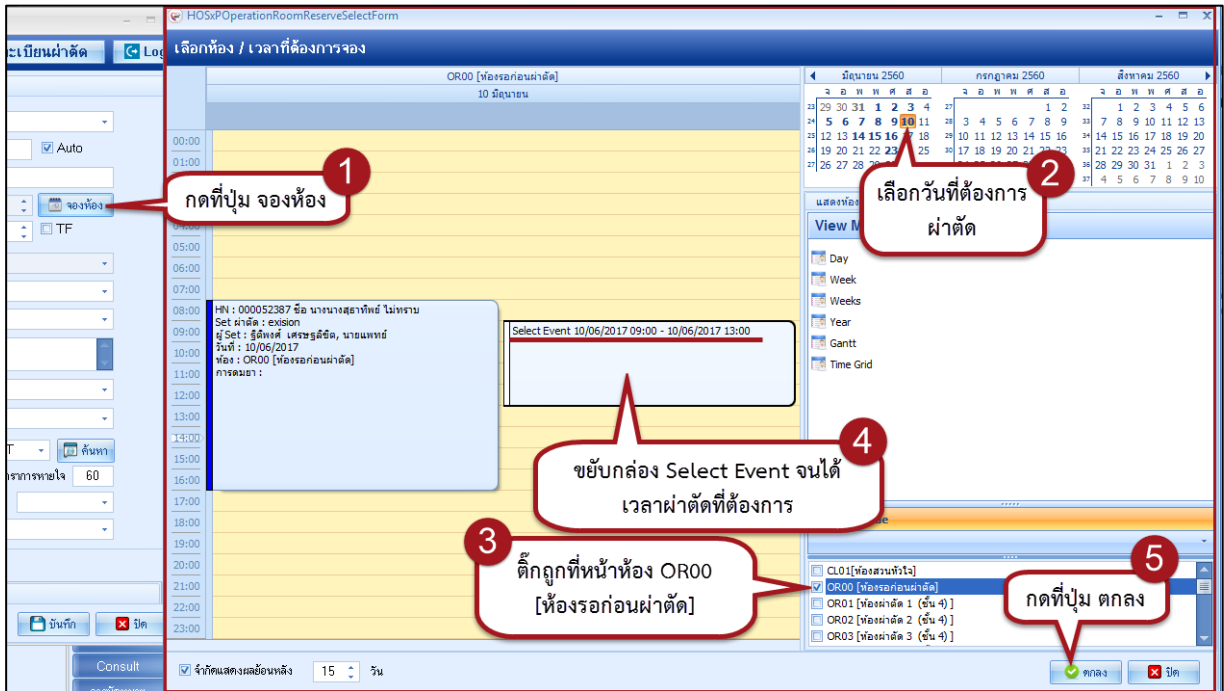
ะเบียนผ่าตัด
Log
Auto
จองห้อง
TF
ค้นหา
ภาการหายใจ 60
บันทึก
ปิด
Consult

HOSxPOperationRoomReserveSelectForm
เลือกห้อง / เวลาที่ต้องการจอง

OR00 [ห้องรอก่อนผ่าตัด]
10 มิถุนายน

00:00
01:00
05:00
06:00
07:00
08:00
09:00
10:00
11:00
12:00
13:00
14:00
15:00
16:00
17:00
18:00
19:00
20:00
21:00
22:00
23:00

HN : 000052387 ชื่อ นางนางสุธาทิพย์ ไม่ทราบ
Set ผ่าตัด : exision
ผู้ Set : รัฐพงศ์ เศรษฐสิทธิ, นายแพทย์
วันที่ : 10/06/2017
ห้อง : OR00 [ห้องรอก่อนผ่าตัด]
การดมยา :

Select Event 10/06/2017 09:00 - 10/06/2017 13:00

มิถุนายน 2560
จ อ พ พฤ ศ ส อา
23 29 30 31 1 2 3 4
24 5 6 7 8 9 10 11
25 12 13 14 15 16 17 18
26 19 20 21 22 23 24 25
27 26 27 28 29

กรกฎาคม 2560
จ อ พ พฤ ศ ส อา
27 1 2
28 3 4 5 6 7 8 9
29 10 11 12 13 14 15 16
30 17 18 19 20 21 22 23

สิงหาคม 2560
จ อ พ พฤ ศ ส อา
32 1 2 3 4 5 6
33 7 8 9 10 11 12 13
34 14 15 16 17 18 19 20
35 21 22 23 24 25 26 27
36 28 29 30 31 1 2 3
37 4 5 6 7 8 9 10

แสดงห้อง
View M
Day
Week
Weeks
Year
Gantt
Time Grid

CL01[ห้องสวนหัวใจ]
OR00 [ห้องรอก่อนผ่าตัด]
OR01 [ห้องผ่าตัด 1 (ชั้น 4) ]
OR02 [ห้องผ่าตัด 2 (ชั้น 4) ]
OR03 [ห้องผ่าตัด 3 (ชั้น 4) ]

จำกัดแสดงผลย้อนหลัง 15 วัน
ตกลง
ปิด

1 กดที่ปุ่ม จองห้อง
2 เลือกวันที่ต้องการผ่าตัด
3 ติ๊กถูกที่หน้าห้อง OR00 [ห้องรอก่อนผ่าตัด]
4 ขยับกล่อง Select Event จนได้เวลาผ่าตัดที่ต้องการ
5 กดที่ปุ่ม ตกลง